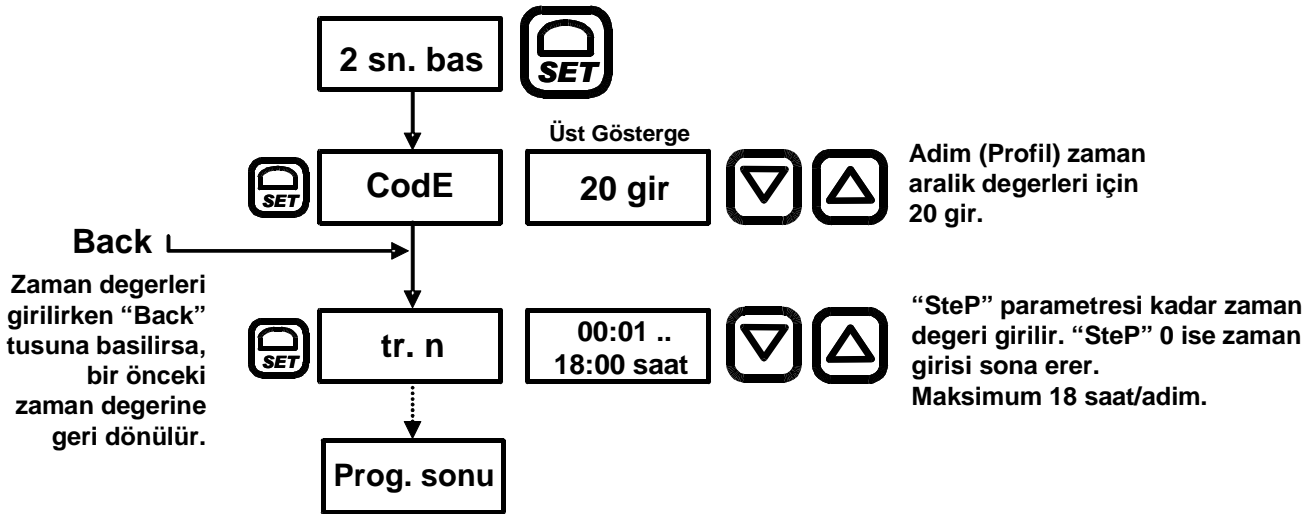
2 sn. bas

SET

Üst Gösterge

SET

CodE

20 gir

Adim (Profil) zaman aralik degerleri için 20 gir.

Back

Zaman degerleri girilirken "Back" tusuna basilirsa, bir önceki zaman degerine geri dönülür.

SET

tr. n

00:01 .. 18:00 saat

"SteP" parametresi kadar zaman degeri girilir. "SteP" 0 ise zaman girisi sona erer. Maksimum 18 saat/adim.

Prog. sonu